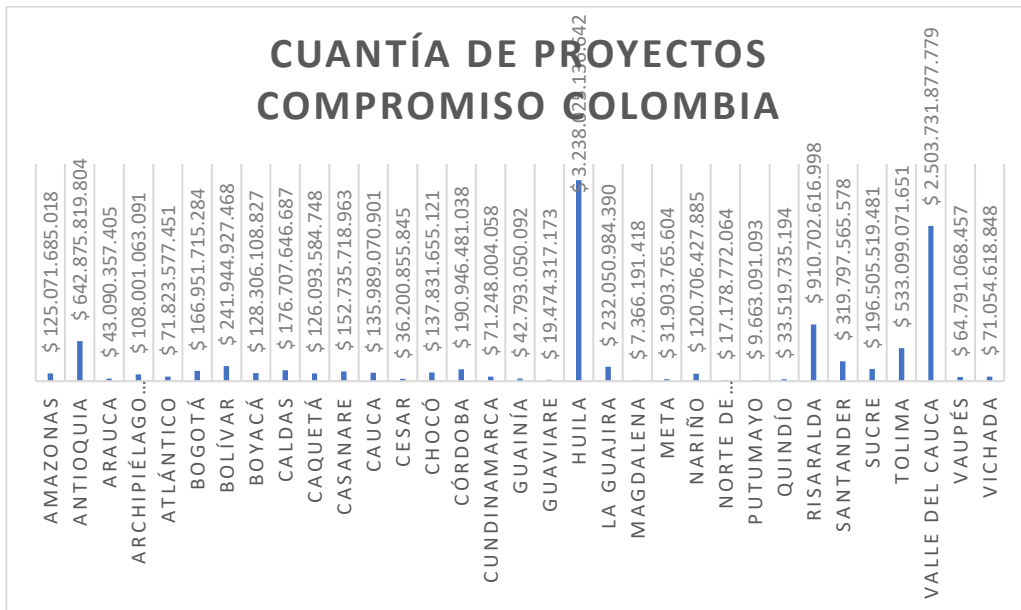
CUANTÍA DE PROYECTOS COMPROMISO COLOMBIA

$ 125.071.685.018
$ 642.875.819.804
$ 43.090.357.405
$ 108.001.063.091
$ 71.823.577.451
$ 166.951.715.284
$ 241.944.927.468
$ 128.306.108.827
$ 176.707.646.687
$ 126.093.584.748
$ 152.735.718.963
$ 135.989.070.901
$ 36.200.855.845
$ 137.831.655.121
$ 190.946.481.038
$ 71.248.004.058
$ 42.793.050.092
$ 19.474.317.173
$ 3.238.0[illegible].1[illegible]642
$ 232.050.984.390
$ 7.366.191.418
$ 31.903.765.604
$ 120.706.427.885
$ 17.178.772.064
$ 9.663.091.093
$ 33.519.735.194
$ 910.702.616.998
$ 319.797.565.578
$ 196.505.519.481
$ 533.099.071.651
$ 2.503.731.877.779
$ 64.791.068.457
$ 71.054.618.848

AMAZONAS
ANTIOQUIA
ARAUCA
ARCHIPIÉLAGO...
ATLÁNTICO
BOGOTÁ
BOLÍVAR
BOYACÁ
CALDAS
CAQUETÁ
CASANARE
CAUCA
CESAR
CHOCÓ
CÓRDOBA
CUNDINAMARCA
GUAINÍA
GUAVIARE
HUILA
LA GUAJIRA
MAGDALENA
META
NARIÑO
NORTE DE...
PUTUMAYO
QUINDÍO
RISARALDA
SANTANDER
SUCRE
TOLIMA
VALLE DEL CAUCA
VAUPÉS
VICHADA